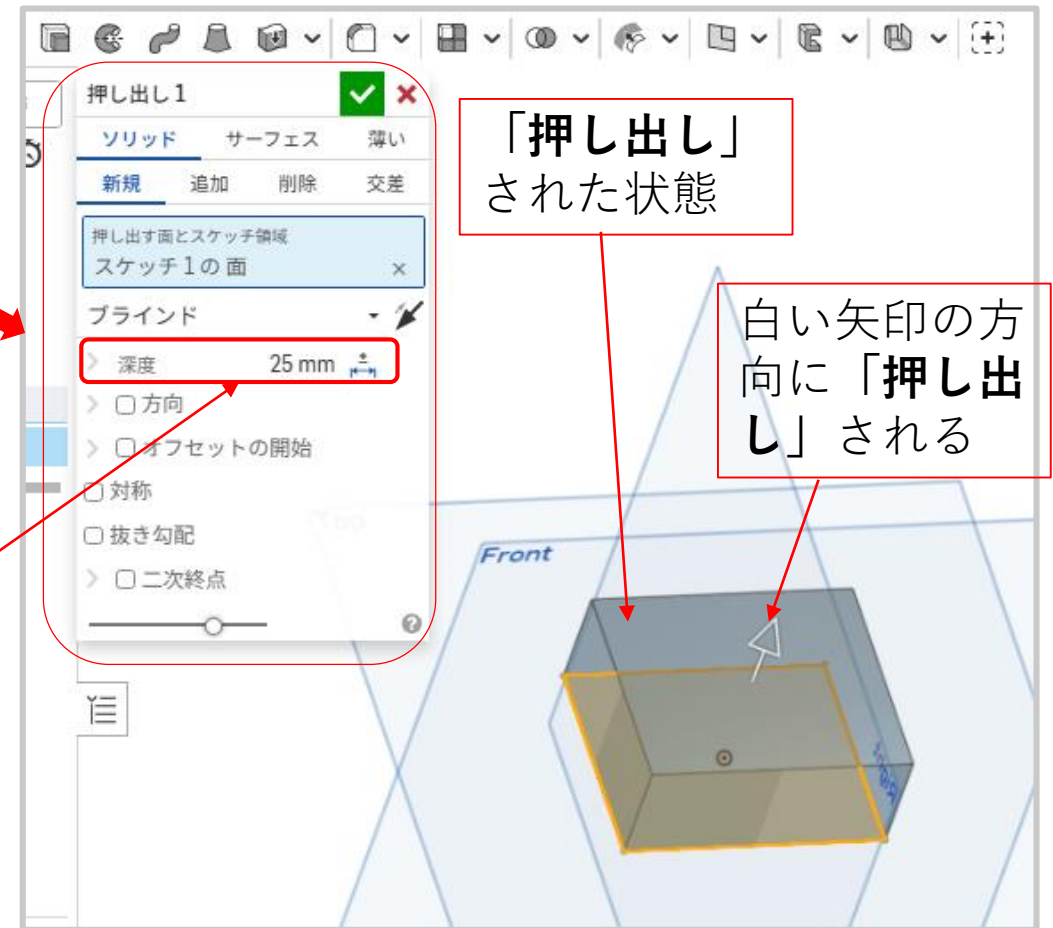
押し出し 1

ソリッド サーフェス 薄い

新規 追加 削除 交差

押し出す面とスケッチ領域
スケッチ 1 の 面

ブラインド

深度 25 mm

方向

オフセットの開始

対称

抜き勾配

二次終点

「押し出し」された状態

白い矢印の方向に「押し出し」される

Top

Front

Right